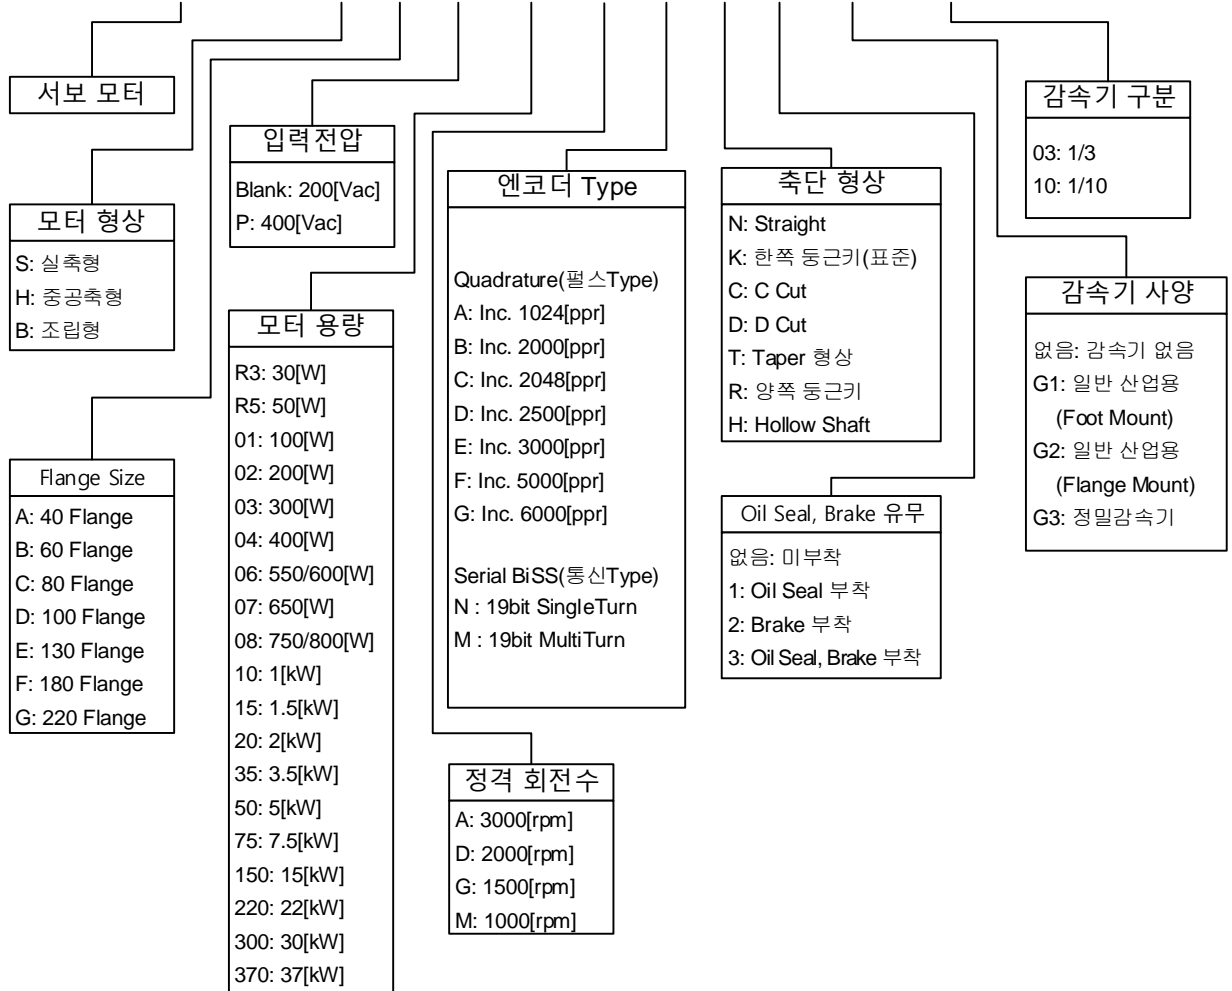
서보 모터

모터 형상
S: 실축형
H: 중공축형
B: 조립형

Flange Size
A: 40 Flange
B: 60 Flange
C: 80 Flange
D: 100 Flange
E: 130 Flange
F: 180 Flange
G: 220 Flange

입력전압
Blank: 200[Vac]
P: 400[Vac]

모터 용량
R3: 30[W]
R5: 50[W]
01: 100[W]
02: 200[W]
03: 300[W]
04: 400[W]
06: 550/600[W]
07: 650[W]
08: 750/800[W]
10: 1[kW]
15: 1.5[kW]
20: 2[kW]
35: 3.5[kW]
50: 5[kW]
75: 7.5[kW]
150: 15[kW]
220: 22[kW]
300: 30[kW]
370: 37[kW]

엔코더 Type
Quadrature(펄스Type)
A: Inc. 1024[ppr]
B: Inc. 2000[ppr]
C: Inc. 2048[ppr]
D: Inc. 2500[ppr]
E: Inc. 3000[ppr]
F: Inc. 5000[ppr]
G: Inc. 6000[ppr]

Serial BiSS(통신Type)
N : 19bit SingleTurn
M : 19bit MultiTurn

정격 회전수
A: 3000[rpm]
D: 2000[rpm]
G: 1500[rpm]
M: 1000[rpm]

축단 형상
N: Straight
K: 한쪽 둥근키(표준)
C: C Cut
D: D Cut
T: Taper 형상
R: 양쪽 둥근키
H: Hollow Shaft

Oil Seal, Brake 유무
없음: 미부착
1: Oil Seal 부착
2: Brake 부착
3: Oil Seal, Brake 부착

감속기 구분
03: 1/3
10: 1/10

감속기 사양
없음: 감속기 없음
G1: 일반 산업용 (Foot Mount)
G2: 일반 산업용 (Flange Mount)
G3: 정밀감속기